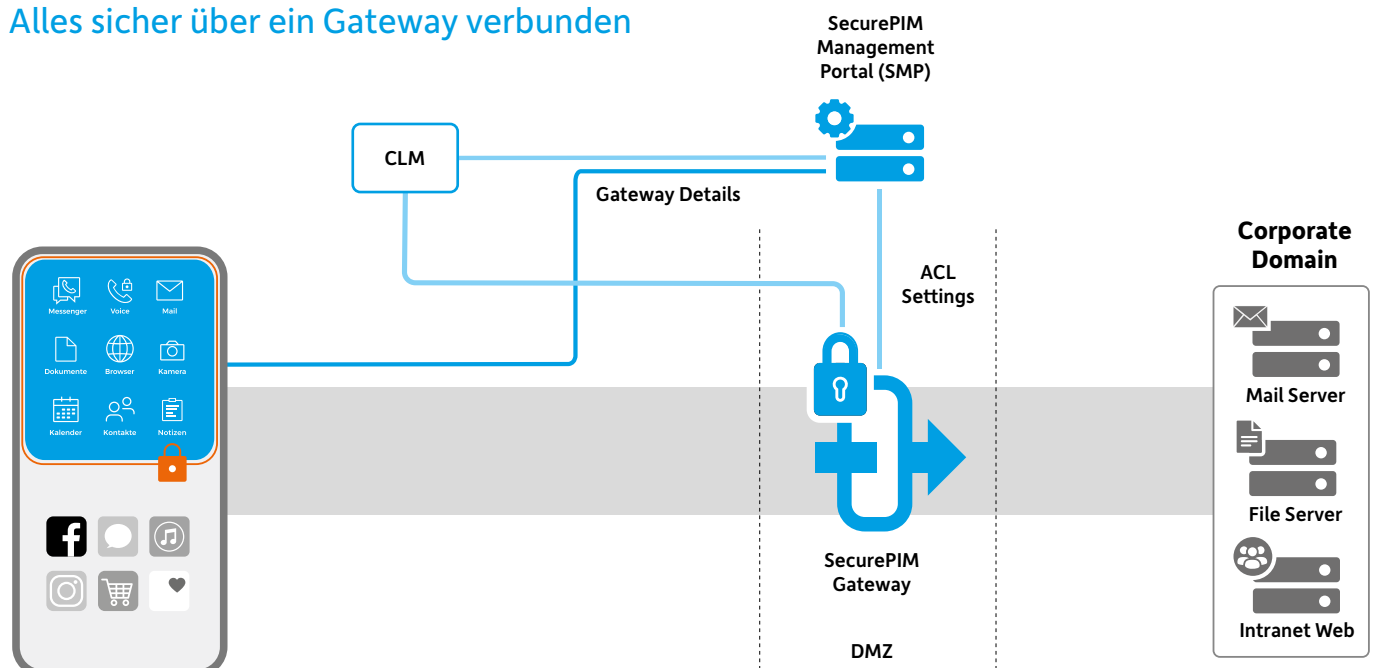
Alles sicher über ein Gateway verbunden

SecurePIM Management Portal (SMP)

CLM

Gateway Details

Messenger
Voice
Mail
Dokumente
Browser
Kamera
Kalender
Kontakte
Notizen

ACL Settings

Corporate Domain

Mail Server

File Server

Intranet Web

SecurePIM Gateway

DMZ